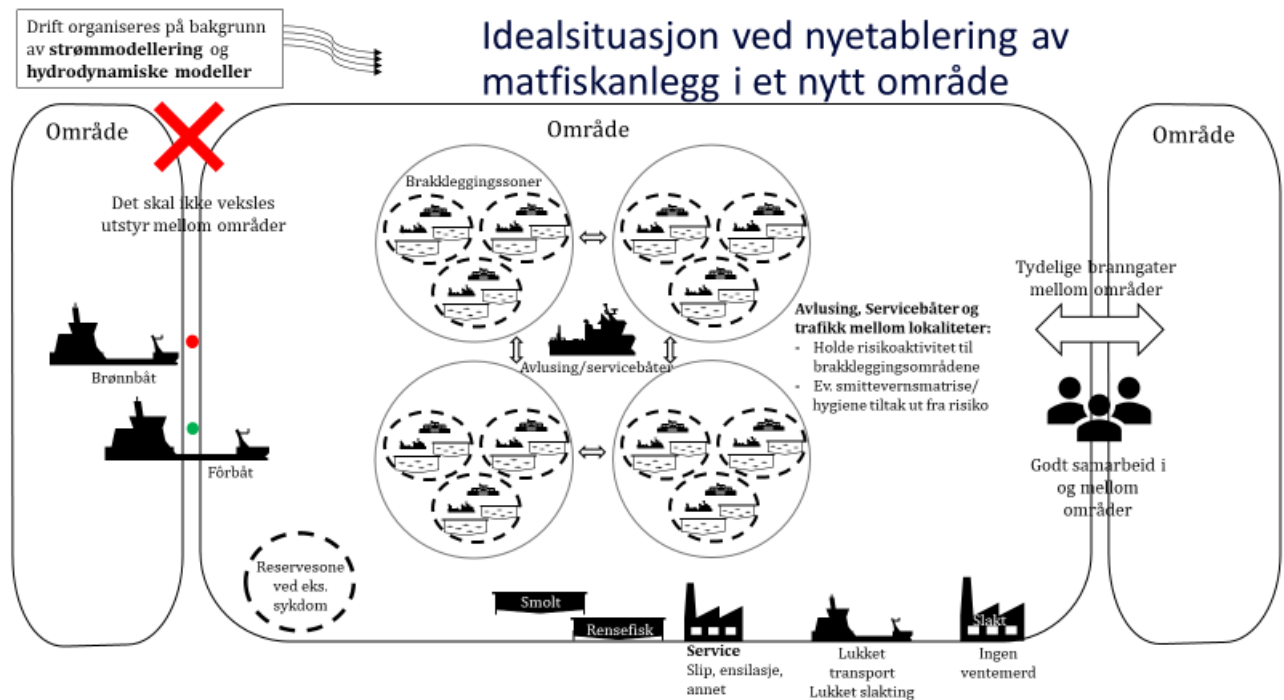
Drift organiseres på bakgrunn av **strømmodellering** og **hydrodynamiske modeller**

Idealsituasjon ved nyetablering av matfiskanlegg i et nytt område

Område

Område

Område

Det skal ikke veksles utstyr mellom områder

Brakkleggingssoner

Brønnbåt

Fôrbåt

Avlusing/servicebåter

**Avlusing, Servicebåter og trafikk mellom lokaliteter:**
- Holde risikoaktivitet til brakkleggingsområdene
- Ev. smittevernsmatrise/ hygiene tiltak ut fra risiko

Tydelige branngater mellom områder

Godt samarbeid i og mellom områder

Reservesone ved eks. sykdom

Smolt

Rensefisk

**Service**
Slip, ensilasje, annet

Lukket transport
Lukket slakting

Slakt

Ingen ventemerd